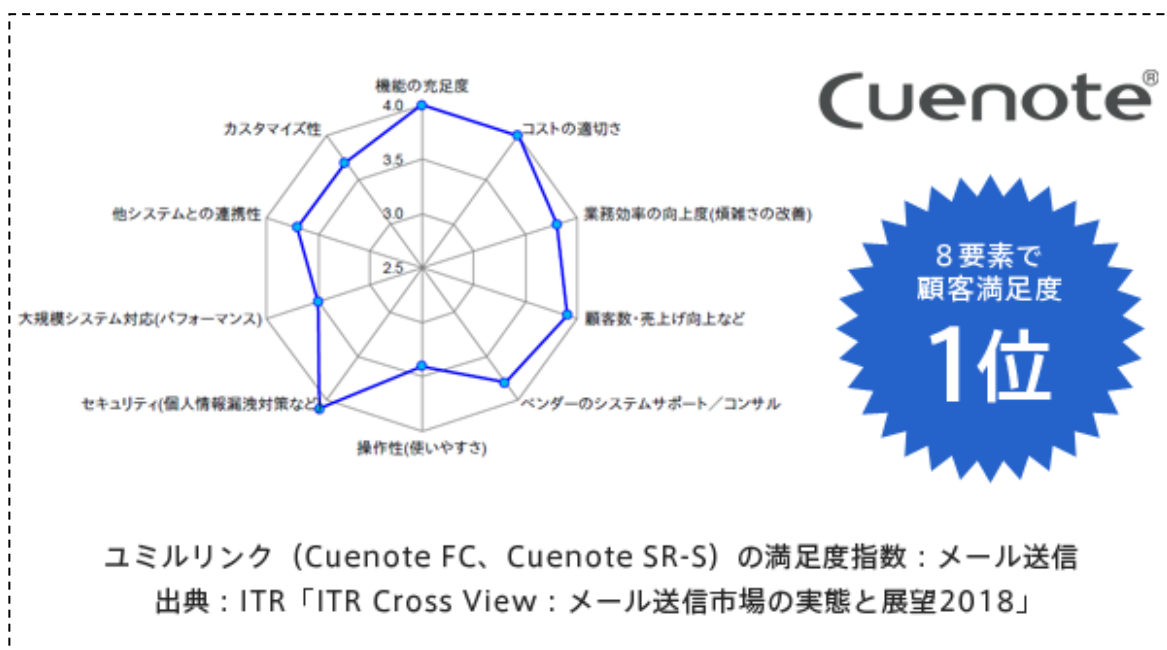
機能の充足度
4.0
3.5
3.0
2.5
コストの適切さ
業務効率の向上度(煩雑さの改善)
顧客数・売上げ向上など
ベンダーのシステムサポート／コンサル
操作性(使いやすさ)
セキュリティ(個人情報漏洩対策など)
大規模システム対応(パフォーマンス)
他システムとの連携性
カスタマイズ性

Cuenote®

8要素で
顧客満足度
1位

ユミルリンク（Cuenote FC、Cuenote SR-S）の満足度指数：メール送信
出典：ITR「ITR Cross View：メール送信市場の実態と展望2018」